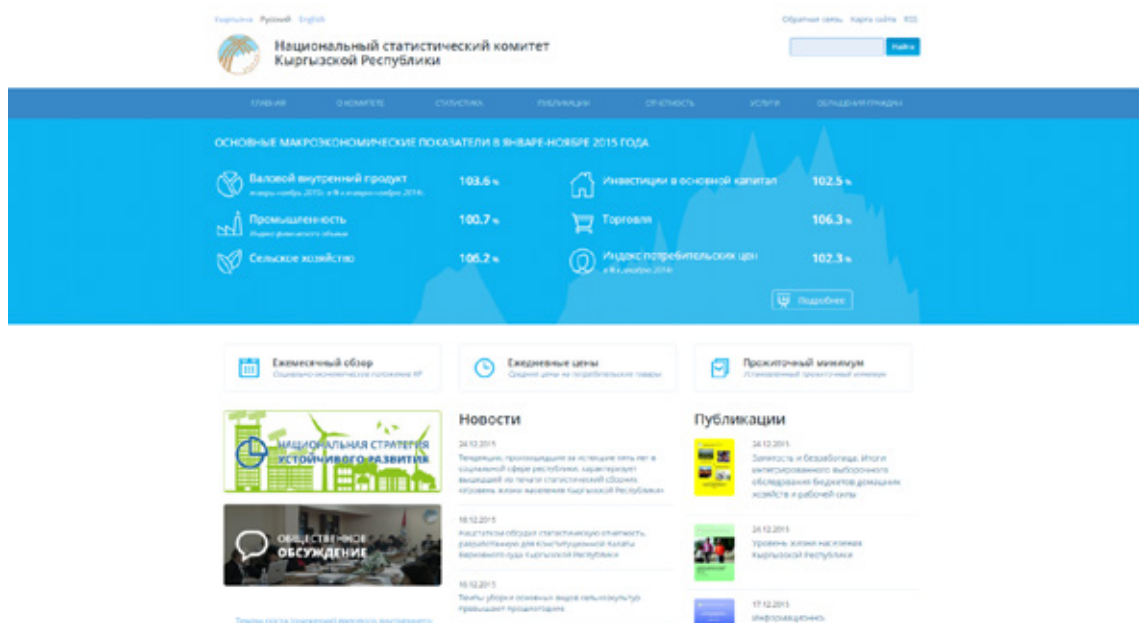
Кыргызча Русский English

Обратная связь Карта сайта RSS

Национальный статистический комитет Кыргызской Республики

Найти

ГЛАВНАЯ О КОМИТЕТЕ СТАТИСТИКА ПУБЛИКАЦИИ ОТЧЕТНОСТЬ УСЛУГИ ОБРАЩЕНИЯ ГРАЖДАН

ОСНОВНЫЕ МАКРОЭКОНОМИЧЕСКИЕ ПОКАЗАТЕЛИ В ЯНВАРЕ-НОЯБРЕ 2015 ГОДА

Валовой внутренний продукт
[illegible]
103.6 %

Инвестиции в основной капитал
102.5 %

Промышленность
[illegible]
100.7 %

Торговля
106.3 %

Сельское хозяйство
106.2 %

Индекс потребительских цен
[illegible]
102.3 %

Подробнее

Ежемесячный обзор
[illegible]

Ежедневные цены
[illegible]

Прожиточный минимум
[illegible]

НАЦИОНАЛЬНАЯ СТРАТЕГИЯ УСТОЙЧИВОГО РАЗВИТИЯ

ОБЩЕСТВЕННОЕ ОБСУЖДЕНИЕ

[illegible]

Новости

24.12.2015
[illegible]

18.12.2015
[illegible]

16.12.2015
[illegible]

Публикации

24.12.2015
Занятость и безработица. Итоги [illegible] обследования бюджетов домашних хозяйств и рабочей силы

24.12.2015
Уровень жизни населения Кыргызской Республики

17.12.2015
Информационно-